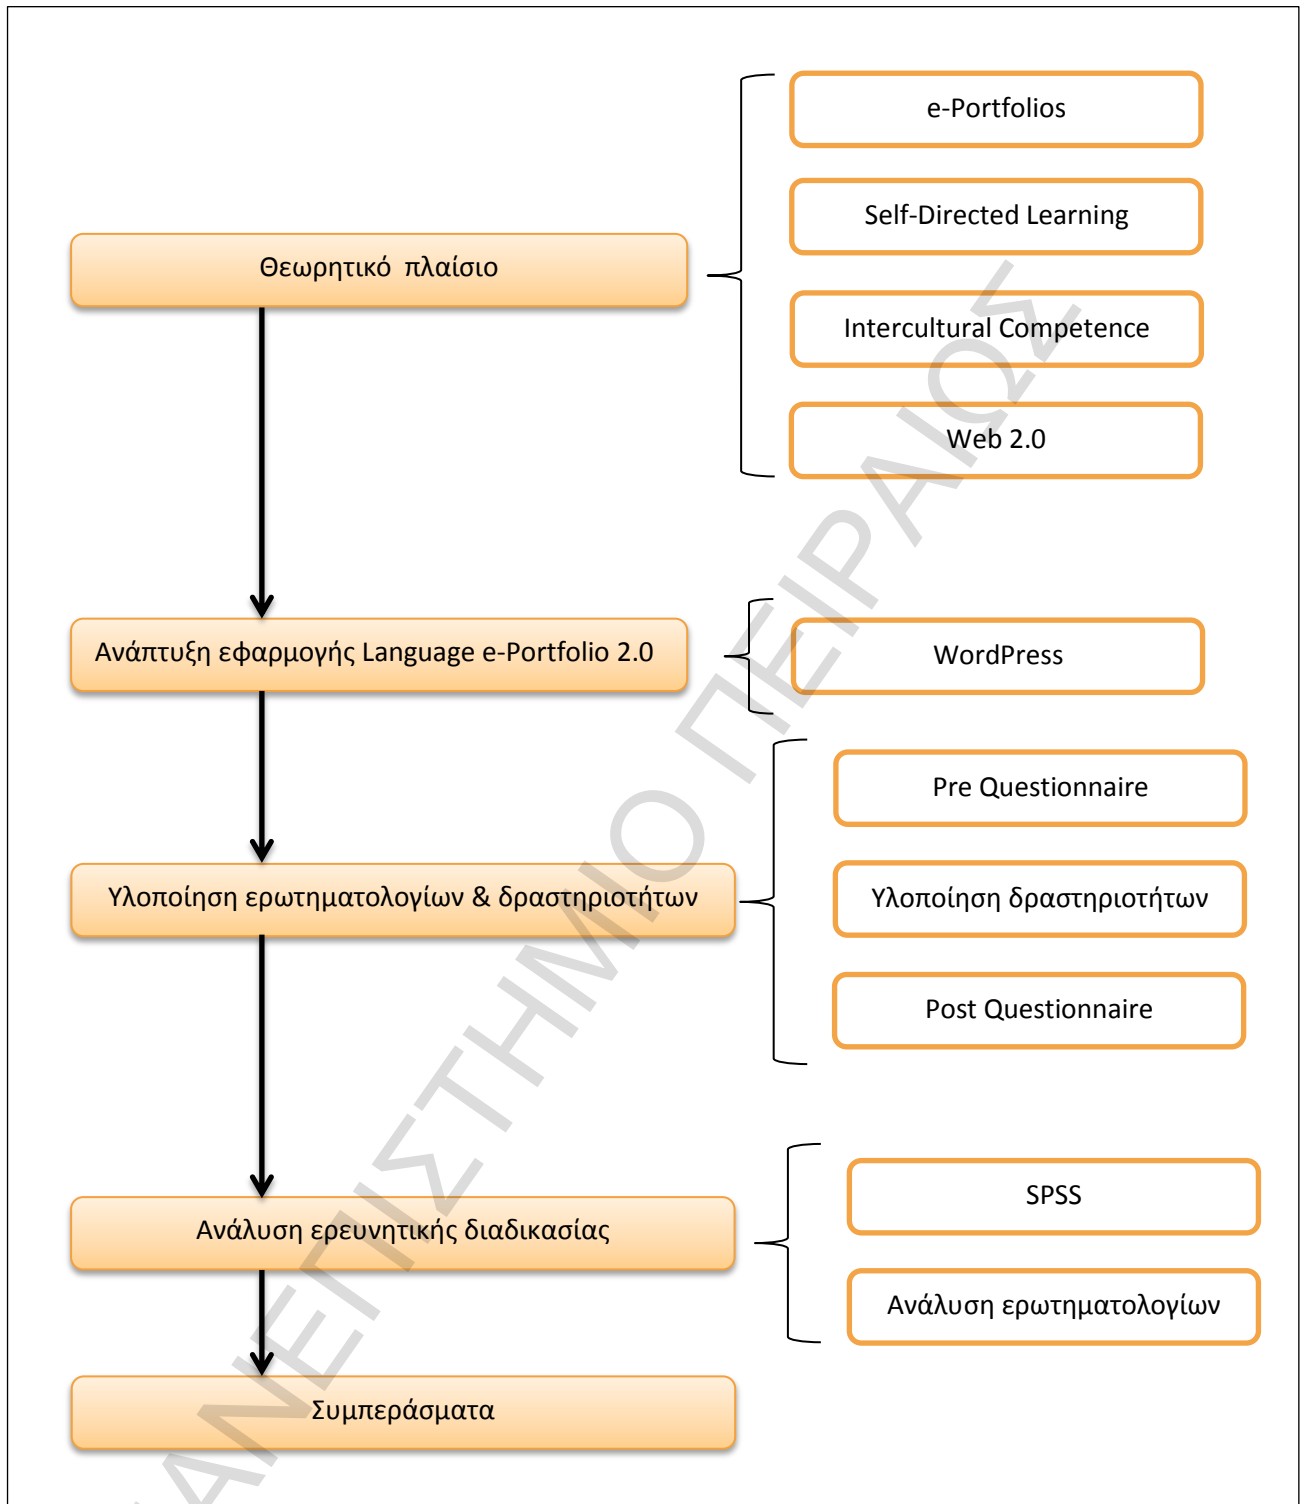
Θεωρητικό πλαίσιο

e-Portfolios

Self-Directed Learning

Intercultural Competence

Web 2.0

Ανάπτυξη εφαρμογής Language e-Portfolio 2.0

WordPress

Υλοποίηση ερωτηματολογίων & δραστηριοτήτων

Pre Questionnaire

Υλοποίηση δραστηριοτήτων

Post Questionnaire

Ανάλυση ερευνητικής διαδικασίας

SPSS

Ανάλυση ερωτηματολογίων

Συμπεράσματα

ΠΑΝΕΠΙΣΤΗΜΙΟ ΠΕΙΡΑΙΩΣ